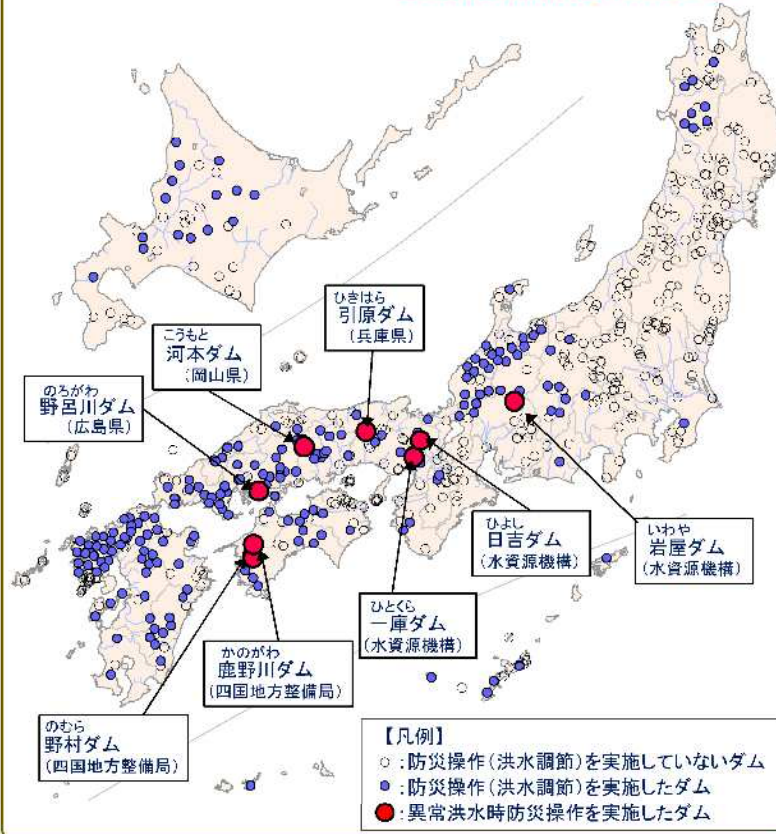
ひきはら
引原ダム
（兵庫県）

こうもと
河本ダム
（岡山県）

のろがわ
野呂川ダム
（広島県）

ひよし
日吉ダム
（水資源機構）

いわや
岩屋ダム
（水資源機構）

ひとくら
一庫ダム
（水資源機構）

かのがわ
鹿野川ダム
（四国地方整備局）

のむら
野村ダム
（四国地方整備局）

【凡例】
○：防災操作（洪水調節）を実施していないダム
●：防災操作（洪水調節）を実施したダム
●：異常洪水時防災操作を実施したダム